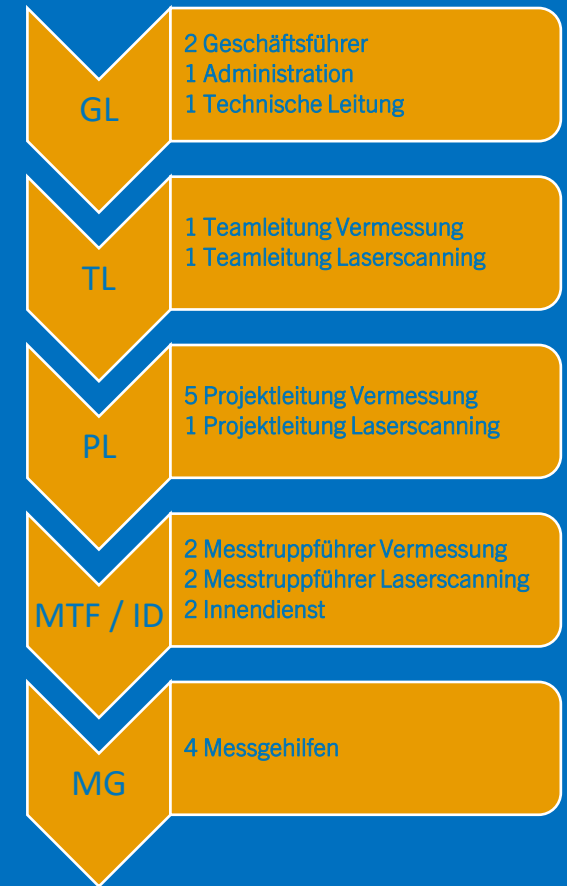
GL

2 Geschäftsführer
1 Administration
1 Technische Leitung

TL

1 Teamleitung Vermessung
1 Teamleitung Laserscanning

PL

5 Projektleitung Vermessung
1 Projektleitung Laserscanning

MTF / ID

2 Messtruppführer Vermessung
2 Messtruppführer Laserscanning
2 Innendienst

MG

4 Messgehilfen